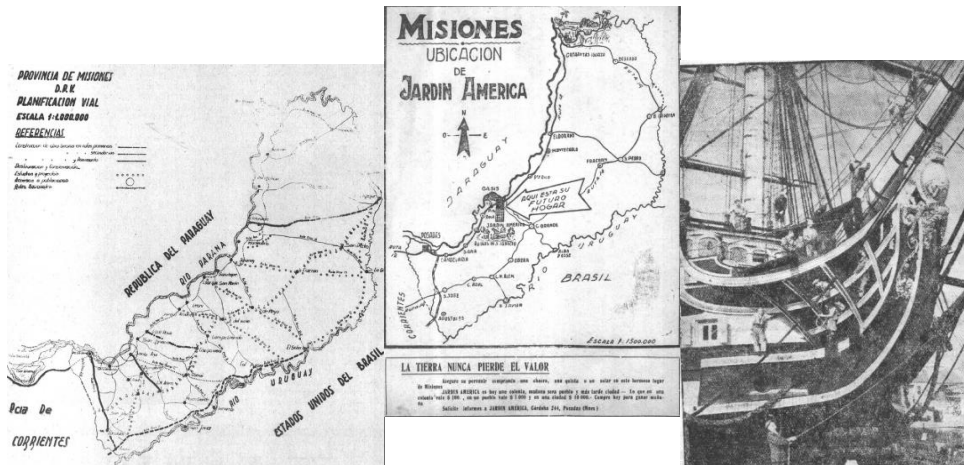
PROVINCIA DE MISIONES
D.P.V.
PLANIFICACION VIAL
ESCALA 1:1.000.000
REFERENCIAS

REPUBLICA DEL PARAGUAY
RIO PARANA
RIO URUGUAY
ESTADOS UNIDOS DEL BRASIL
Pcia De
CORRIENTES

MISIONES
UBICACION
DE
JARDIN AMERICA
N
O E
S
PARAGUAY
AQUI ESTA SU FUTURO HOGAR
POSADAS
CORRIENTES
RIO URUGUAY
BRASIL
ESCALA 1:1.500.000

LA TIERRA NUNCA PIERDE EL VALOR
Asegure su porvenir comprando uno chacra, una quinta o un solar en este hermoso lugar de Misiones. JARDIN AMERICA es hoy una colonia, mañana será pueblo y más tarde ciudad. — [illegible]
Solicite informes a JARDIN AMERICA, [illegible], Posadas (Mnes.)